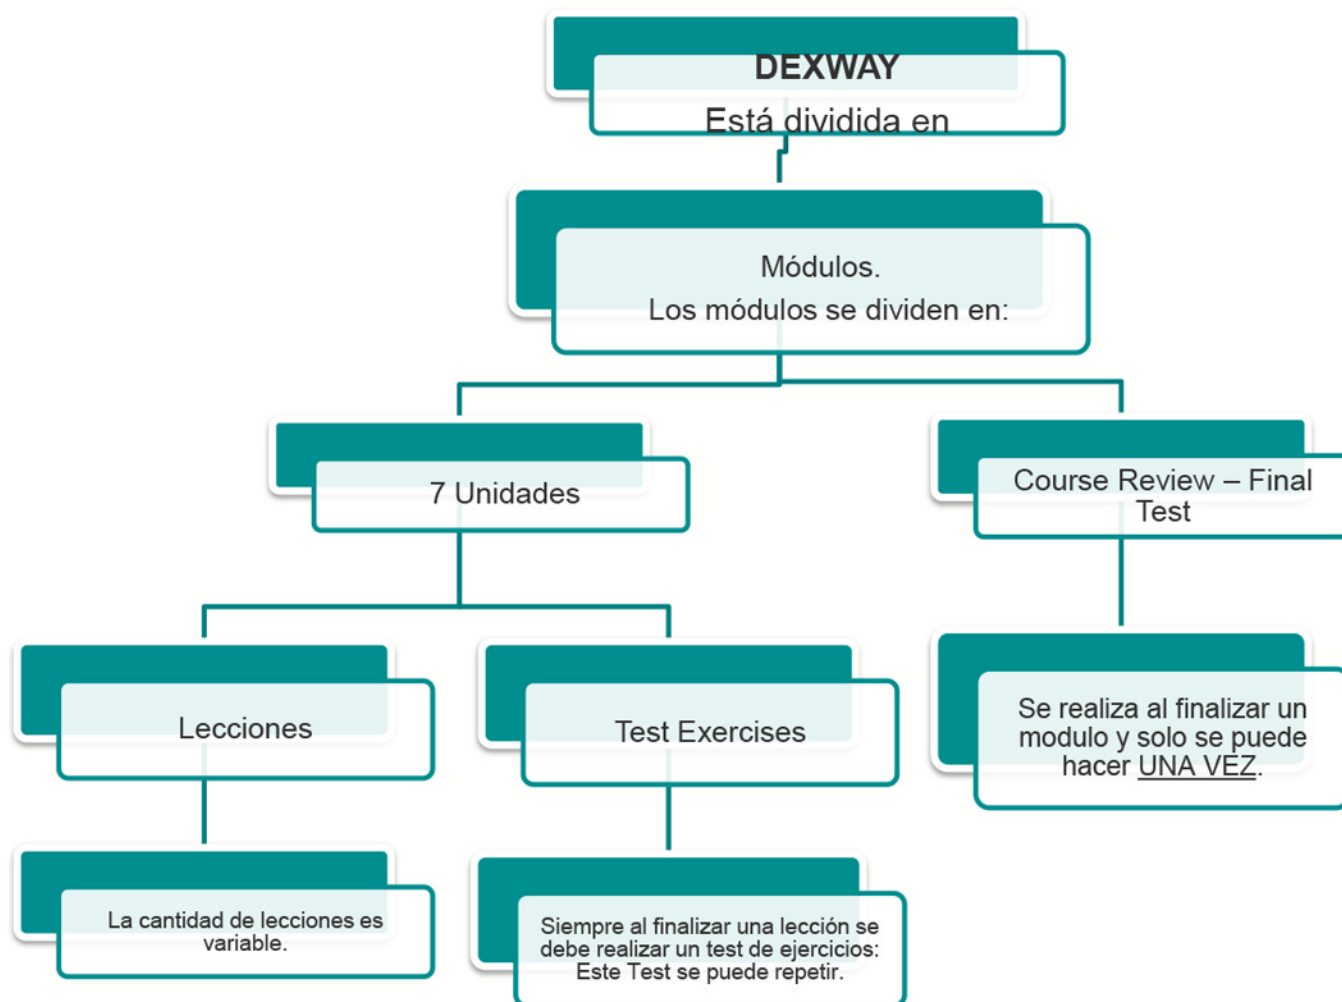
DEXWAY
Está dividida en

Módulos.
Los módulos se dividen en:

7 Unidades

Course Review – Final Test

Lecciones

Test Exercises

Se realiza al finalizar un modulo y solo se puede hacer UNA VEZ.

La cantidad de lecciones es variable.

Siempre al finalizar una lección se debe realizar un test de ejercicios: Este Test se puede repetir.